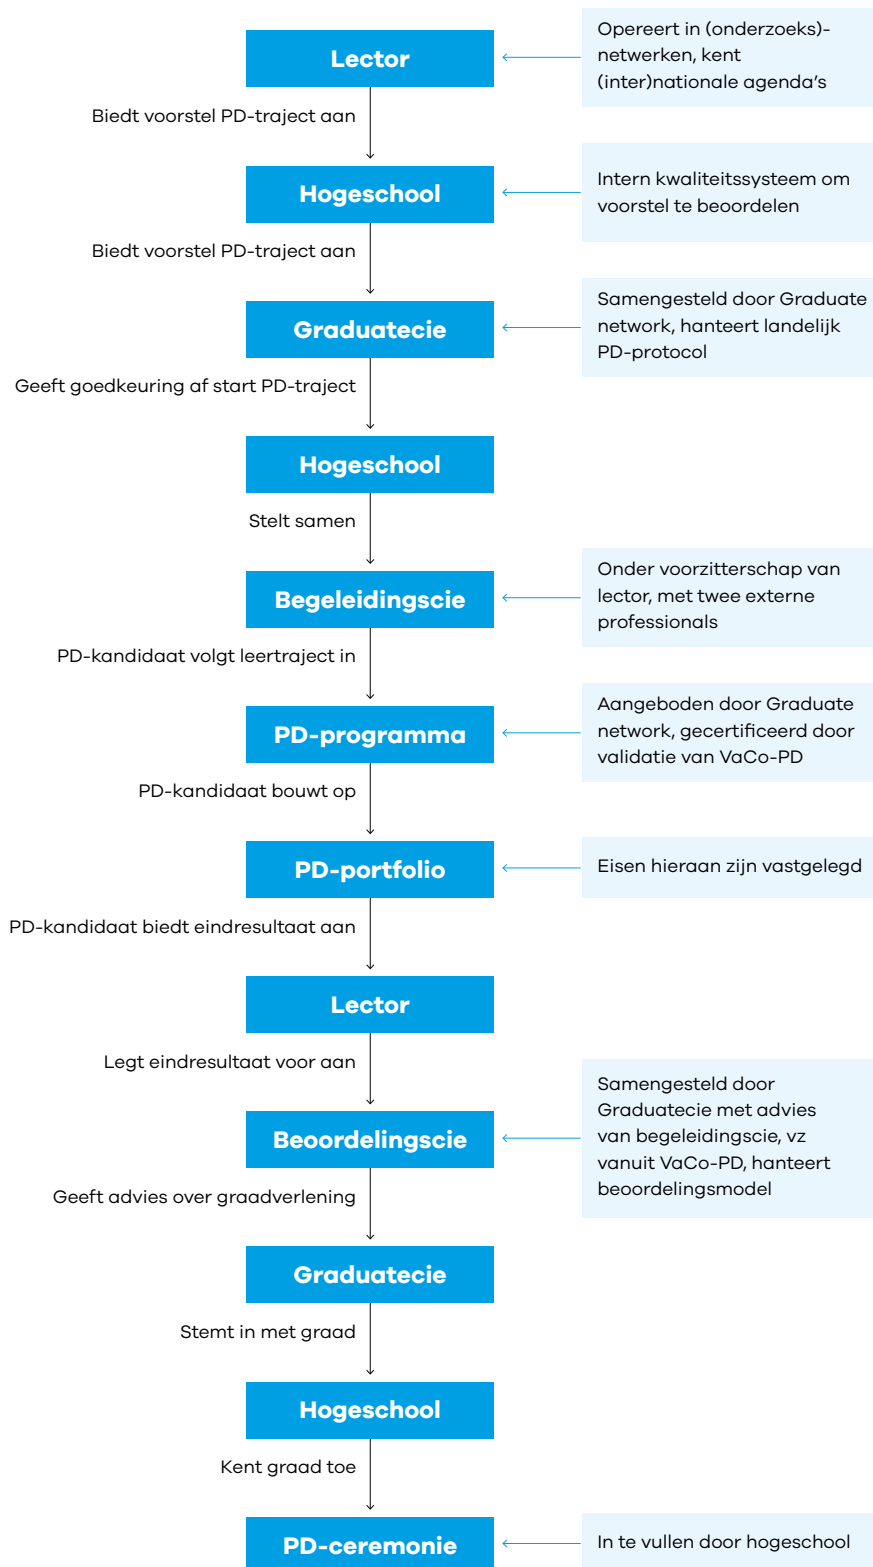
Lector

Opereert in (onderzoeks)-netwerken, kent (inter)nationale agenda's

Biedt voorstel PD-traject aan

Hogeschool

Intern kwaliteitssysteem om voorstel te beoordelen

Biedt voorstel PD-traject aan

Graduatecie

Samengesteld door Graduate network, hanteert landelijk PD-protocol

Geeft goedkeuring af start PD-traject

Hogeschool

Stelt samen

Begeleidingscie

Onder voorzitterschap van lector, met twee externe professionals

PD-kandidaat volgt leertraject in

PD-programma

Aangeboden door Graduate network, gecertificeerd door validatie van VaCo-PD

PD-kandidaat bouwt op

PD-portfolio

Eisen hieraan zijn vastgelegd

PD-kandidaat biedt eindresultaat aan

Lector

Legt eindresultaat voor aan

Beoordelingscie

Samengesteld door Graduatecie met advies van begeleidingscie, vz vanuit VaCo-PD, hanteert beoordelingsmodel

Geeft advies over graadverlening

Graduatecie

Stemt in met graad

Hogeschool

Kent graad toe

PD-ceremonie

In te vullen door hogeschool